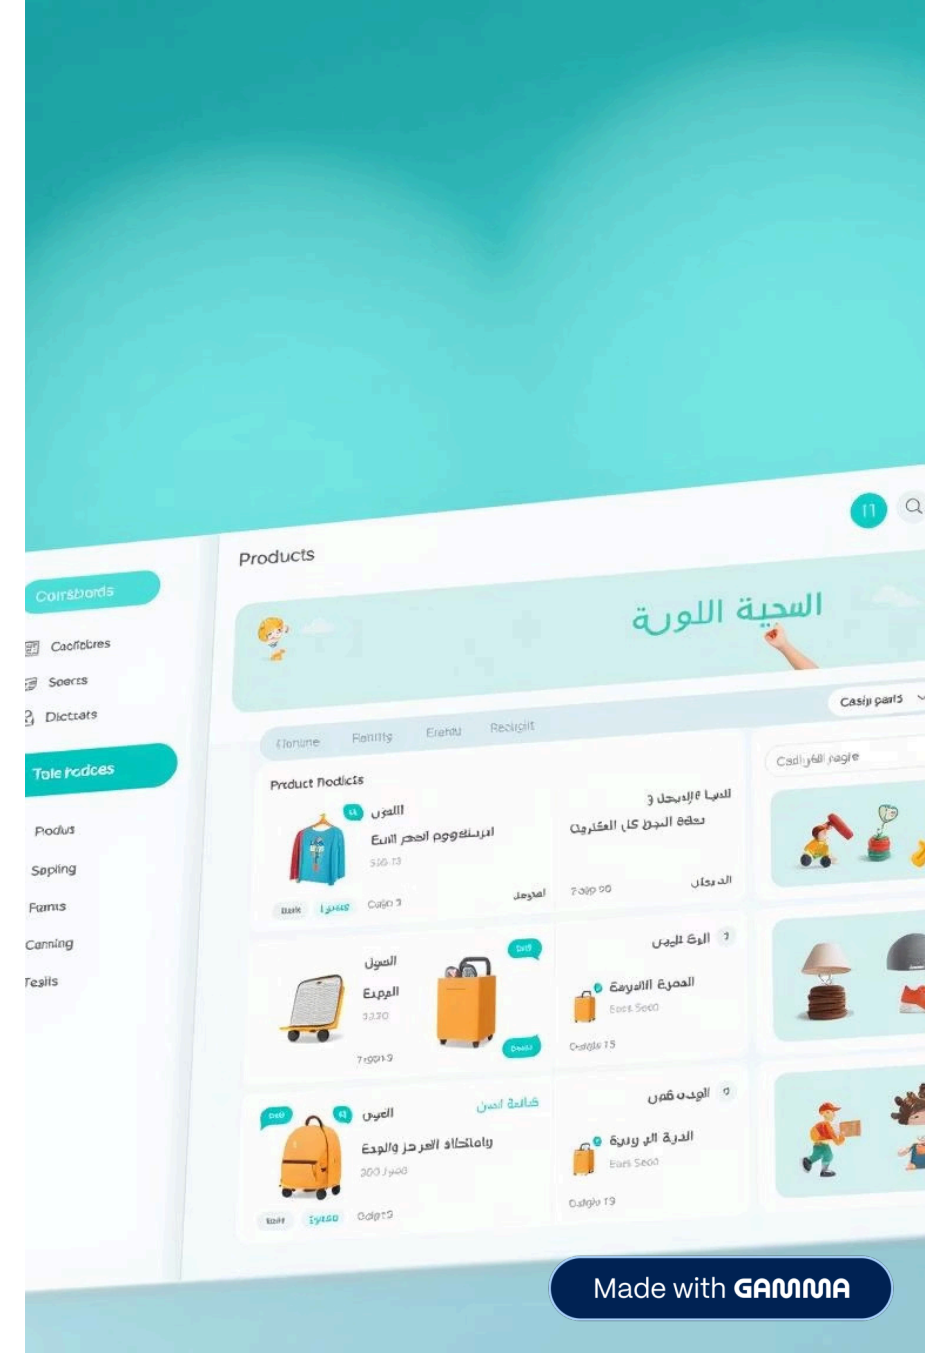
Products

السحية اللورة

Coirsbords
Caofitbres
Soerts
Dicttats
Tole hodces
Podus
Sopling
Famts
Canning
Tesils

Casip parts
Cadiyلل pagie

Cionme Pemits Erenu Recisilt

Prduct Rodicts

اللون
Euill ادربنكوووو الحهر
Basle Iyoss Cugo 3
المهوأ

الديا ملا الادبحل و
تعقد النحل كل الفكارين
الديكل
7-sip 90

الوتل
Ecgall
7-9093

الوع الين
المحوة الحرية
Bost Soon
Curgis 15

الجيل
خالفة الدبل
واهكتالاي الحر الحوقوع
300
Basse Iyoss Colpts

الوحل قمن
الدرة الى وقوع
Ears Seoo
Dolglo 19

Made with GAMMA